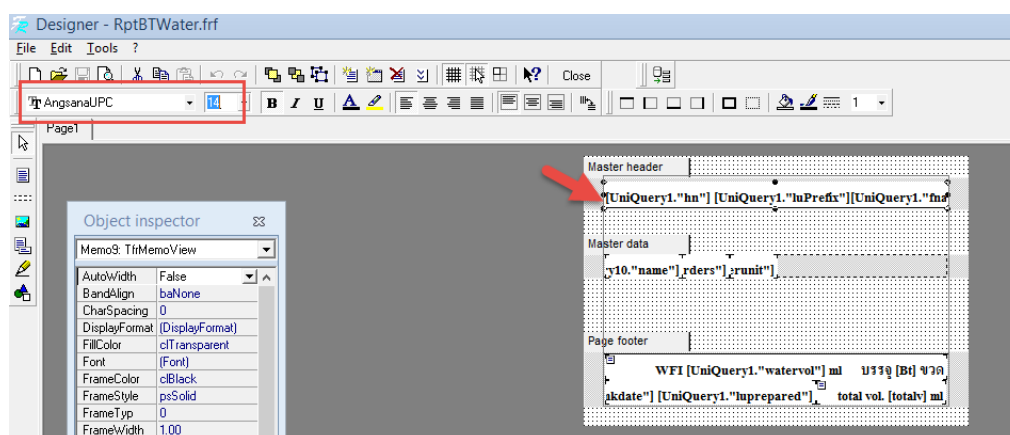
Designer - RptBTWater.frf

File Edit Tools ?

Close

AngsanaUPC 14

B I U

1

Page1

Object inspector

Memo9: TfrMemoView

| | |
|---|---|
| AutoWidth | False |
| BandAlign | baNone |
| CharSpacing | 0 |
| DisplayFormat | (DisplayFormat) |
| FillColor | clTransparent |
| Font | (Font) |
| FrameColor | clBlack |
| FrameStyle | psSolid |
| FrameTyp | 0 |
| FrameWidth | 1.00 |

Master header

[UniQuery1."hn"] [UniQuery1."luPrefix"][UniQuery1."fna

Master data

y10."name"] rders"] runit"]

Page footer

WF1 [UniQuery1."watervol"] ml บรรจุ [Bt] ขวด

akdate"] [UniQuery1."luprepared"] total vol. [totalv] ml